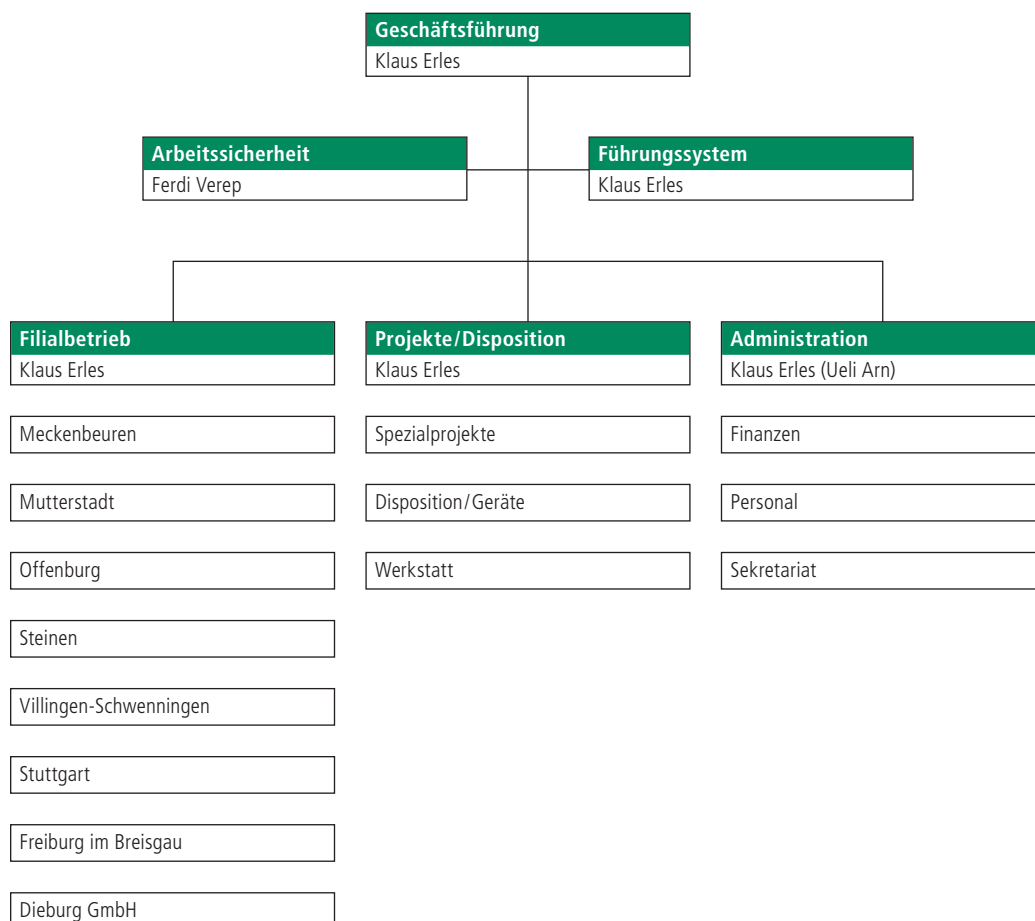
Geschäftsführung
Klaus Erles

Arbeitssicherheit
Ferdi Verep

Führungssystem
Klaus Erles

Filialbetrieb
Klaus Erles

Meckenbeuren

Mutterstadt

Offenburg

Steinen

Villingen-Schwenningen

Stuttgart

Freiburg im Breisgau

Dieburg GmbH

Projekte/Disposition
Klaus Erles

Spezialprojekte

Disposition/Geräte

Werkstatt

Administration
Klaus Erles (Ueli Arn)

Finanzen

Personal

Sekretariat